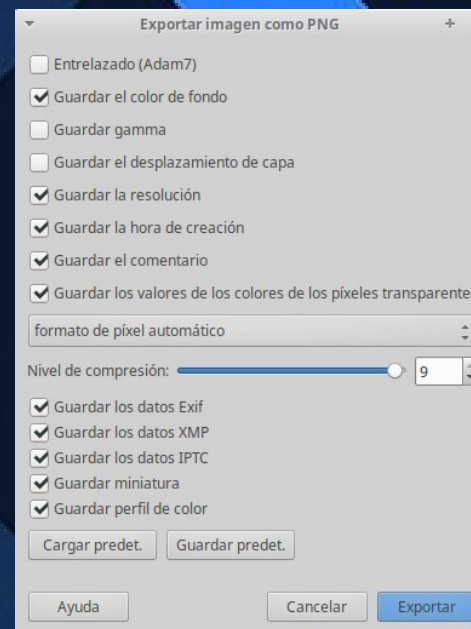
Exportar imagen como PNG

Entrelazado (Adam7)

Guardar el color de fondo

Guardar gamma

Guardar el desplazamiento de capa

Guardar la resolución

Guardar la hora de creación

Guardar el comentario

Guardar los valores de los colores de los píxeles transparente

formato de píxel automático

Nivel de compresión: 9

Guardar los datos Exif
Guardar los datos XMP
Guardar los datos IPTC
Guardar miniatura
Guardar perfil de color

Cargar predet. Guardar predet.

Ayuda Cancelar Exportar